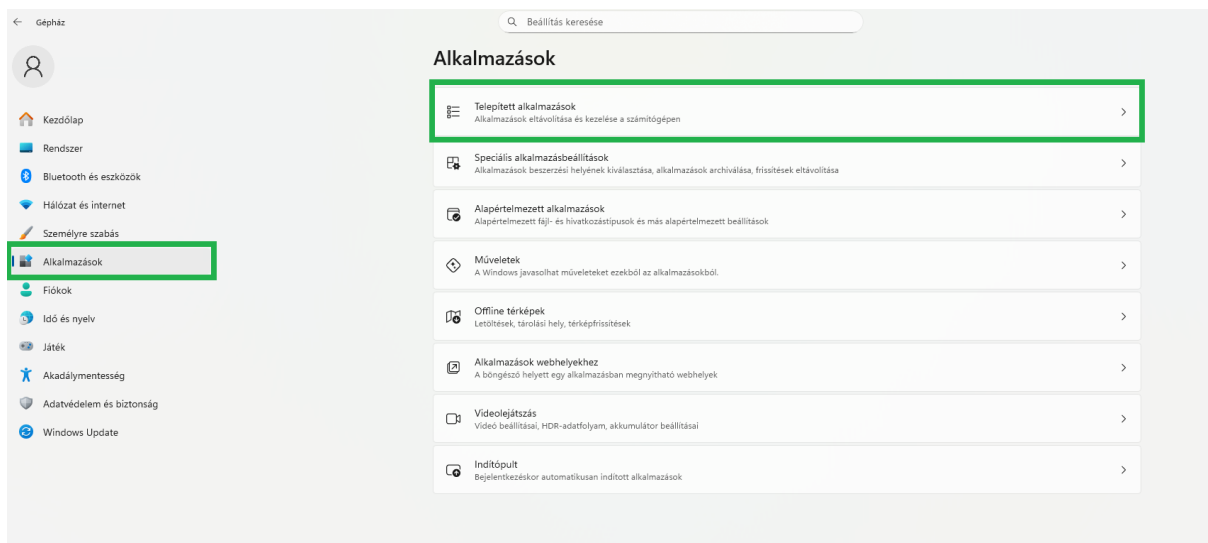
Gépház

Beállítás keresése

Kezdőlap
Rendszer
Bluetooth és eszközök
Hálózat és internet
Személyre szabás
Alkalmazások
Fiókok
Idő és nyelv
Játék
Akadálymentesség
Adatvédelem és biztonság
Windows Update

Alkalmazások

Telepített alkalmazások
Alkalmazások eltávolítása és kezelése a számítógépen

Speciális alkalmazásbeállítások
Alkalmazások beszerzési helyének kiválasztása, alkalmazások archiválása, frissítések eltávolítása

Alapértelmezett alkalmazások
Alapértelmezett fájl- és hivatkozástípusok és más alapértelmezett beállítások

Műveletek
A Windows javasolhat műveleteket ezekből az alkalmazásokból.

Offline térképek
Letöltések, tárolási hely, térképfrissítések

Alkalmazások webhelyekhez
A böngésző helyett egy alkalmazásban megnyitható webhelyek

Videolejátszás
Videó beállításai, HDR-adatfolyam, akkumulátor beállításai

Indítópult
Bejelentkezéskor automatikusan indított alkalmazások